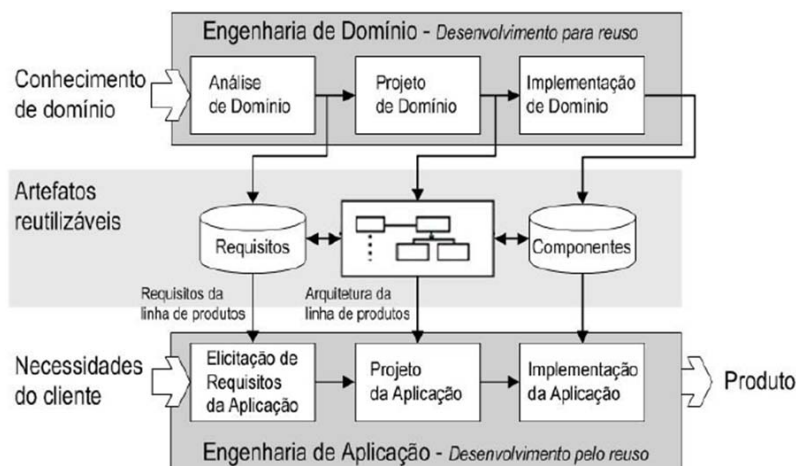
Engenharia de Domínio - Desenvolvimento para reuso

Conhecimento de domínio

Análise de Domínio

Projeto de Domínio

Implementação de Domínio

Artefatos reutilizáveis

Requisitos

Componentes

Requisitos da linha de produtos

Arquitetura da linha de produtos

Necessidades do cliente

Elicitação de Requisitos da Aplicação

Projeto da Aplicação

Implementação da Aplicação

Produto

Engenharia de Aplicação - Desenvolvimento pelo reuso